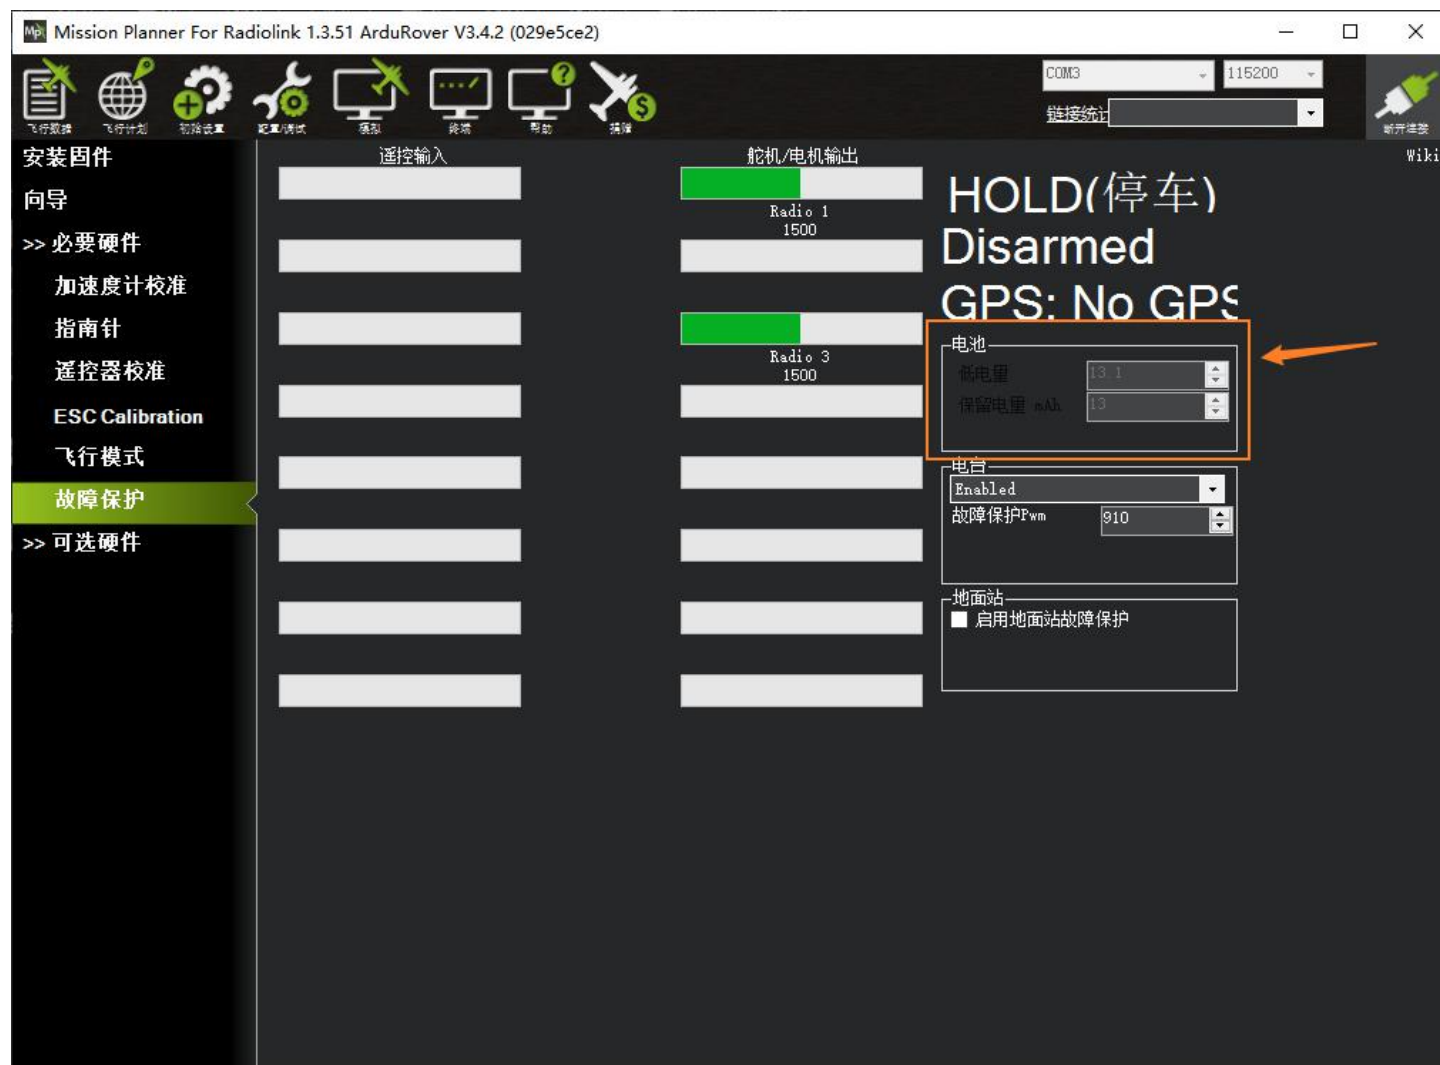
Mission Planner For Radiolink 1.3.51 ArduRover V3.4.2 (029e5ce2)

飞行数据 飞行计划 初始设置 配置/调试 模拟 终端 帮助 捐赠

COM3
115200
链接统计
断开连接

Wiki

安装固件
向导
>> 必要硬件
加速度计校准
指南针
遥控器校准
ESC Calibration
飞行模式
故障保护
>> 可选硬件

遥控输入

舵机/电机输出
Radio 1
1500
Radio 3
1500

HOLD(停车)
Disarmed
GPS: No GPS

电池
低电量 13.1
保留电量 mAh 13

电台
Enabled
故障保护Pwm 910

地面站
启用地面站故障保护